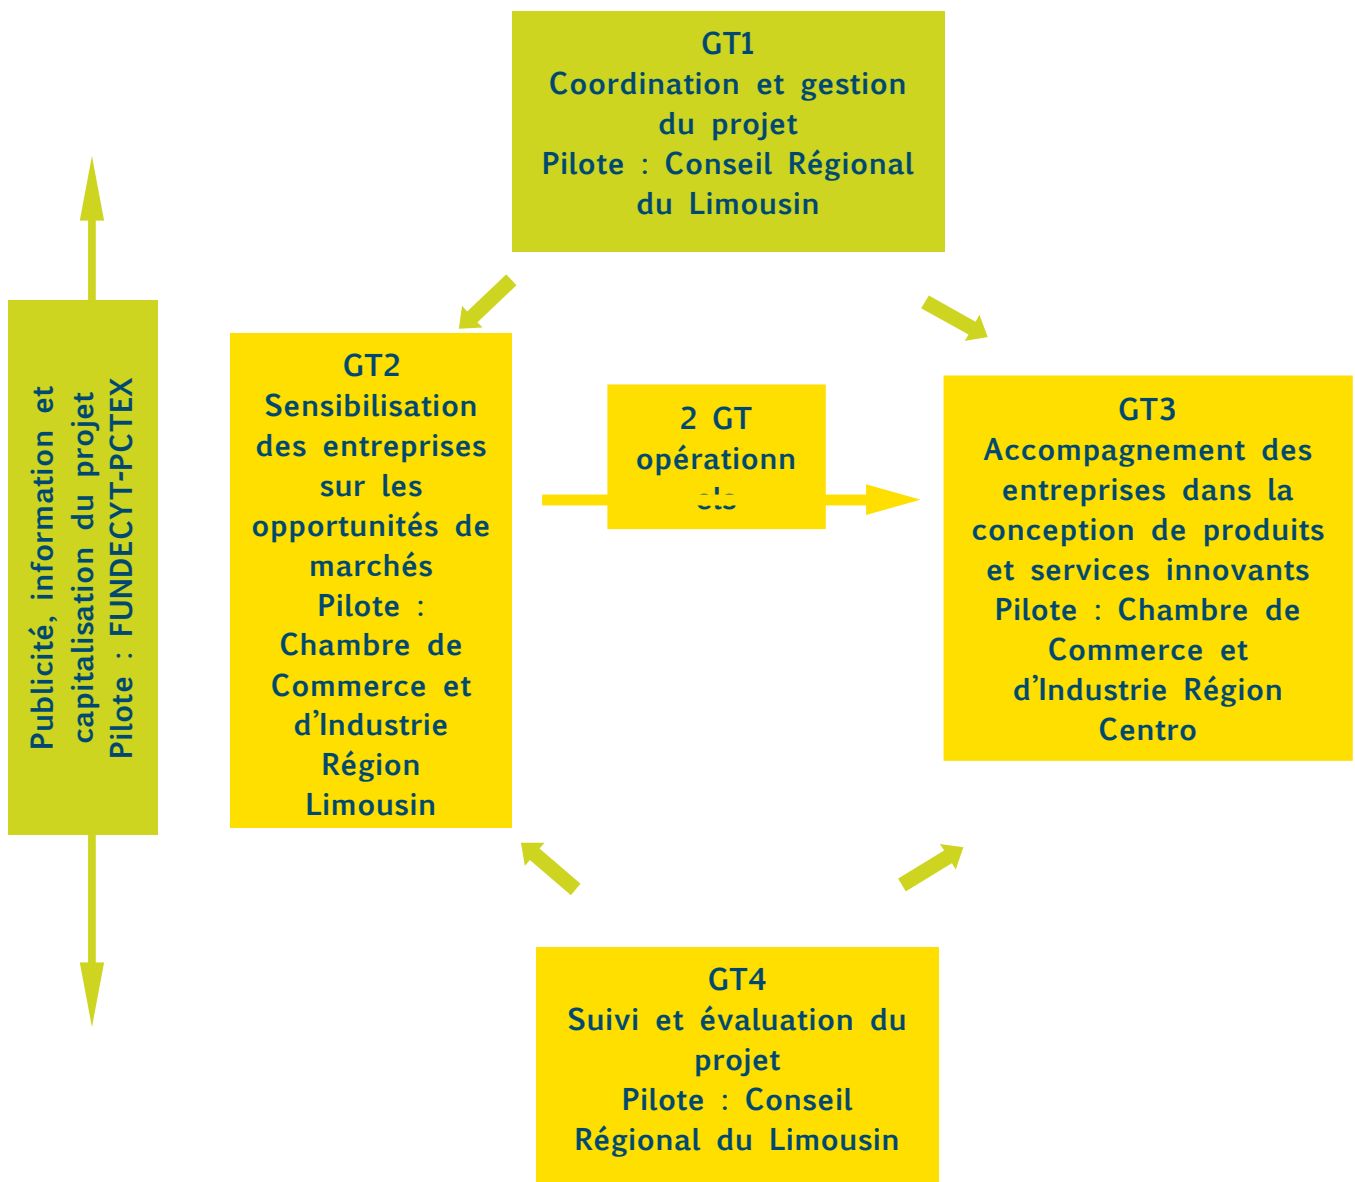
GT1
Coordination et gestion du projet
Pilote : Conseil Régional du Limousin

Publicité, information et capitalisation du projet
Pilote : FUNDECYT-PCTEX

GT2
Sensibilisation des entreprises sur les opportunités de marchés
Pilote : Chambre de Commerce et d'Industrie Région Limousin

2 GT opérationn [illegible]

GT3
Accompagnement des entreprises dans la conception de produits et services innovants
Pilote : Chambre de Commerce et d'Industrie Région Centro

GT4
Suivi et évaluation du projet
Pilote : Conseil Régional du Limousin